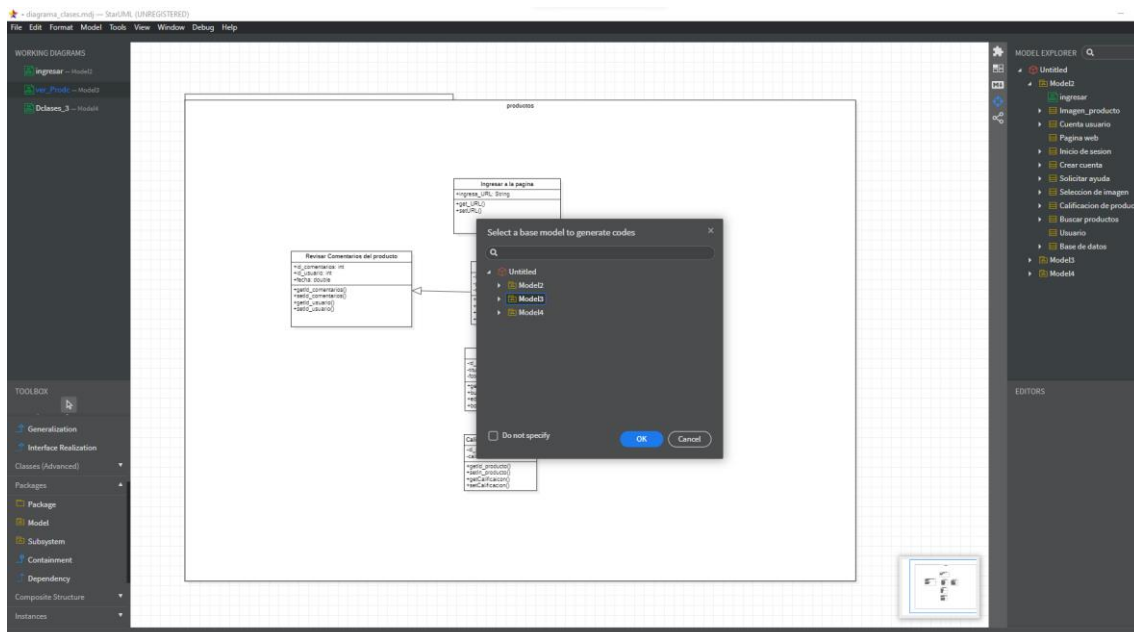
• diagrama_clases.mdj — StarUML (UNREGISTERED)

File Edit Format Model Tools View Window Debug Help

WORKING DIAGRAMS
ingresar — Model2
ver_Produc — Model3
Dclases_3 — Model4

TOOLBOX
Generalization
Interface Realization
Classes (Advanced)
Packages
Package
Model
Subsystem
Containment
Dependency
Composite Structure
Instances

productos

Ingresar a la pagina
+ingrese_URL: String
+get_URL()
+set(RL()

Revisar Comentarios del producto
+id_comentarios: int
+id_usuario: int
+fecha: double
+getid_comentarios()
+setid_comentarios()
+getid_usuario()
+setid_usuario()

Cali
+getid_producto()
+setid_producto()
+getCalificacion()
+setCalificacion()

Select a base model to generate codes
Untitled
Model2
Model3
Model4
Do not specify
OK
Cancel

MODEL EXPLORER
Untitled
Model2
ingresar
Imagen_producto
Cuenta usuario
Pagina web
Inicio de sesion
Crear cuenta
Solicitar ayuda
Seleccion de imagen
Calificacion de produc
Buscar productos
Usuario
Base de datos
Model3
Model4

EDITORS